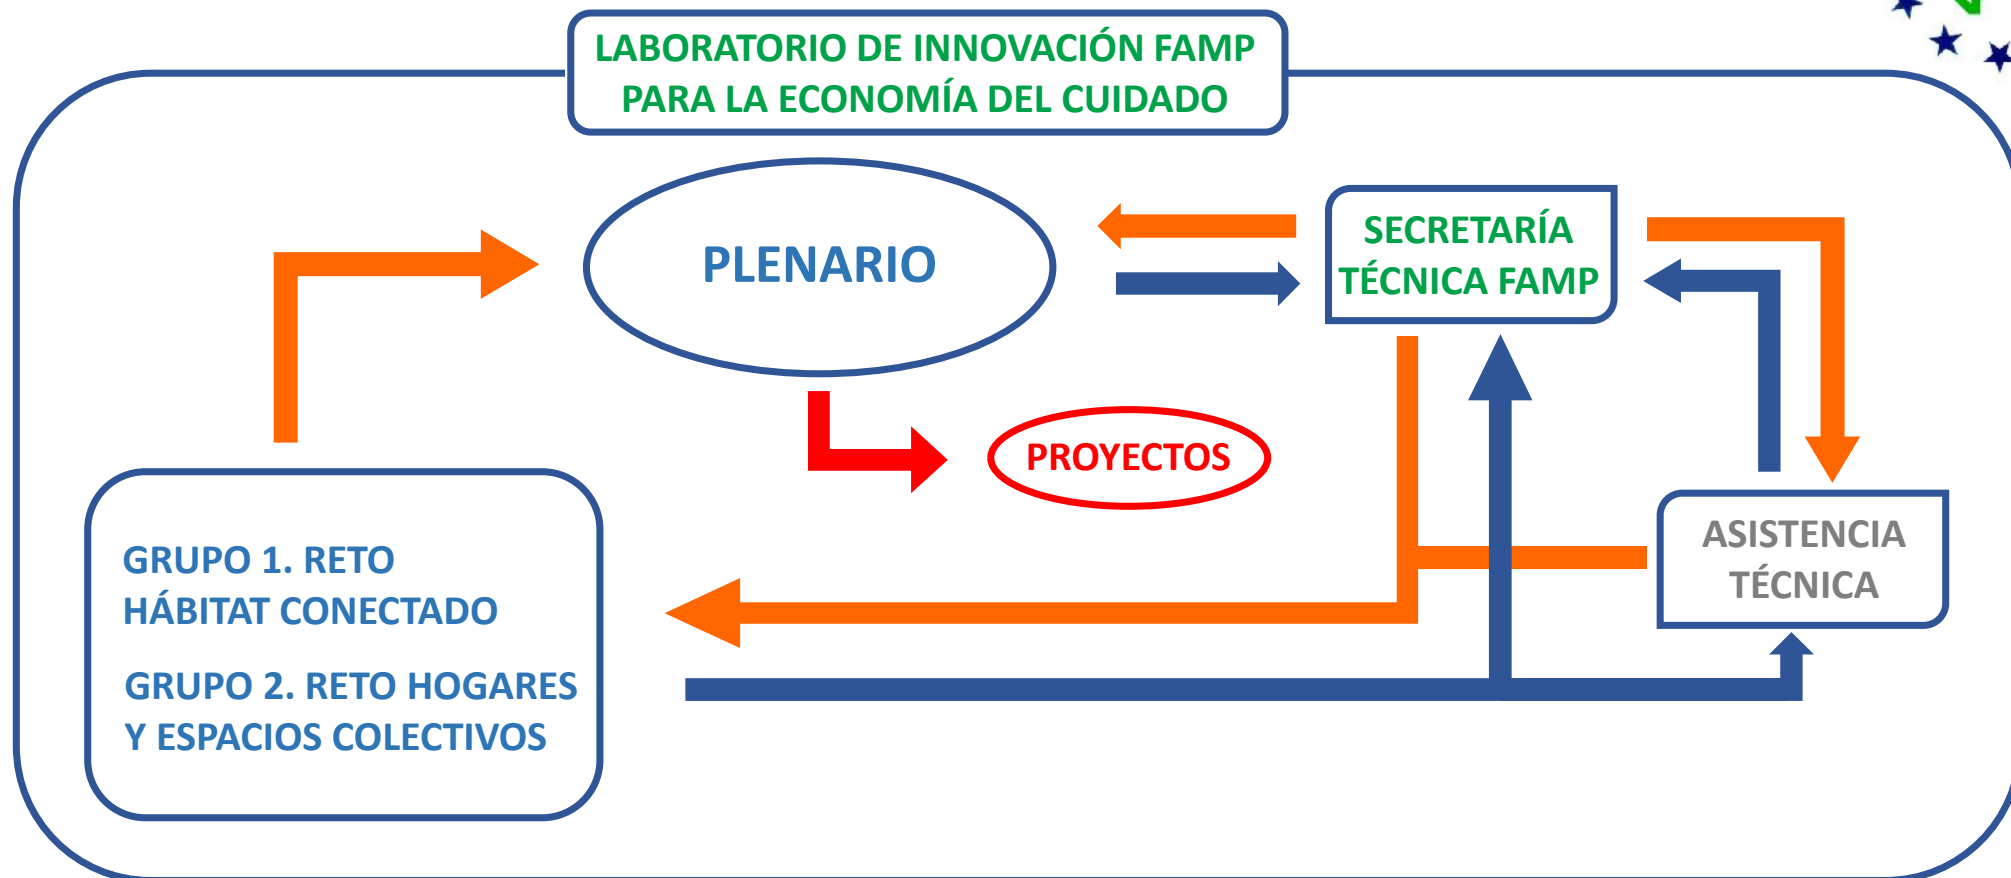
LABORATORIO DE INNOVACIÓN FAMP PARA LA ECONOMÍA DEL CUIDADO

PLENARIO

SECRETARÍA TÉCNICA FAMP

PROYECTOS

ASISTENCIA TÉCNICA

GRUPO 1. RETO HÁBITAT CONECTADO

GRUPO 2. RETO HOGARES Y ESPACIOS COLECTIVOS